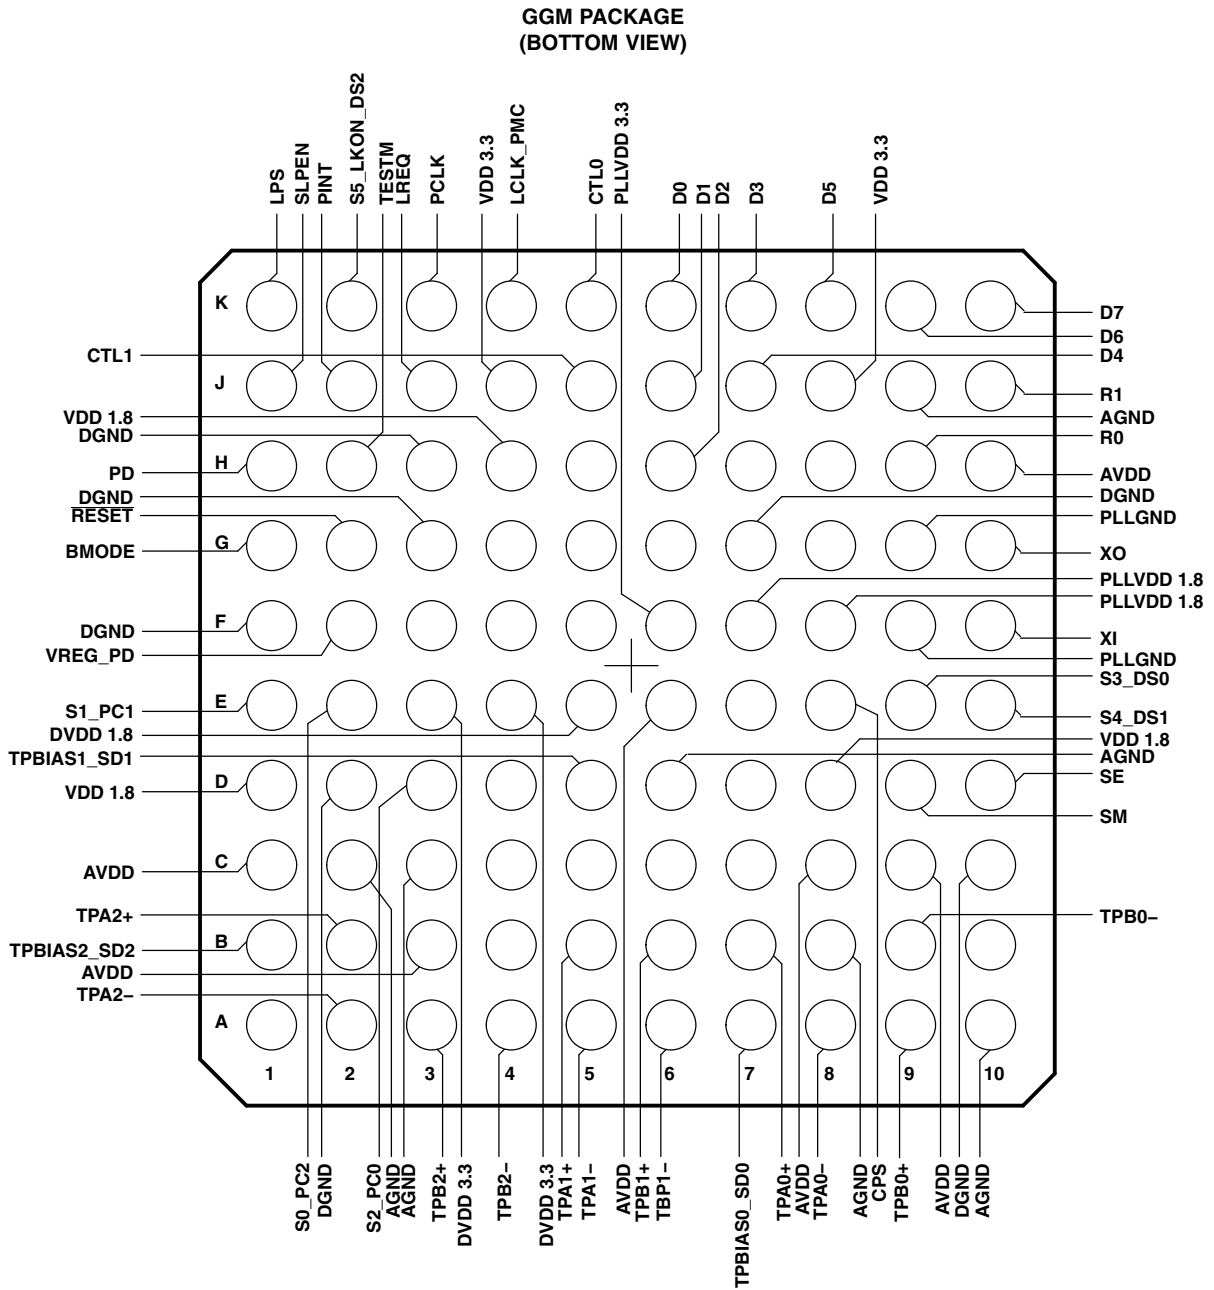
GGM PACKAGE
(BOTTOM VIEW)

LPS
SLPEN
PINT
S5_LKON_DS2
TESTM
LREQ
PCLK
VDD 3.3
LCLK_PMC
CTL0
PLLVDD 3.3
D0
D1
D2
D3
D5
VDD 3.3

K
J
H
G
F
E
D
C
B
A

CTL1
VDD 1.8
DGND
PD
DGND
RESET
BMODE
DGND
VREG_PD
S1_PC1
DVDD 1.8
TPBIAS1_SD1
VDD 1.8
AVDD
TPA2+
TPBIAS2_SD2
AVDD
TPA2–

D7
D6
D4
R1
AGND
R0
AVDD
DGND
PLLGND
XO
PLLVDD 1.8
PLLVDD 1.8
XI
PLLGND
S3_DS0
S4_DS1
VDD 1.8
AGND
SE
SM
TPB0–

1
2
3
4
5
6
7
8
9
10

S0_PC2
DGND
S2_PC0
AGND
AGND
TPB2+
DVDD 3.3
TPB2–
DVDD 3.3
TPA1+
TPA1–
AVDD
TPB1+
TBP1–
TPBIAS0_SD0
TPA0+
AVDD
TPA0–
AGND
CPS
TPB0+
AVDD
DGND
AGND